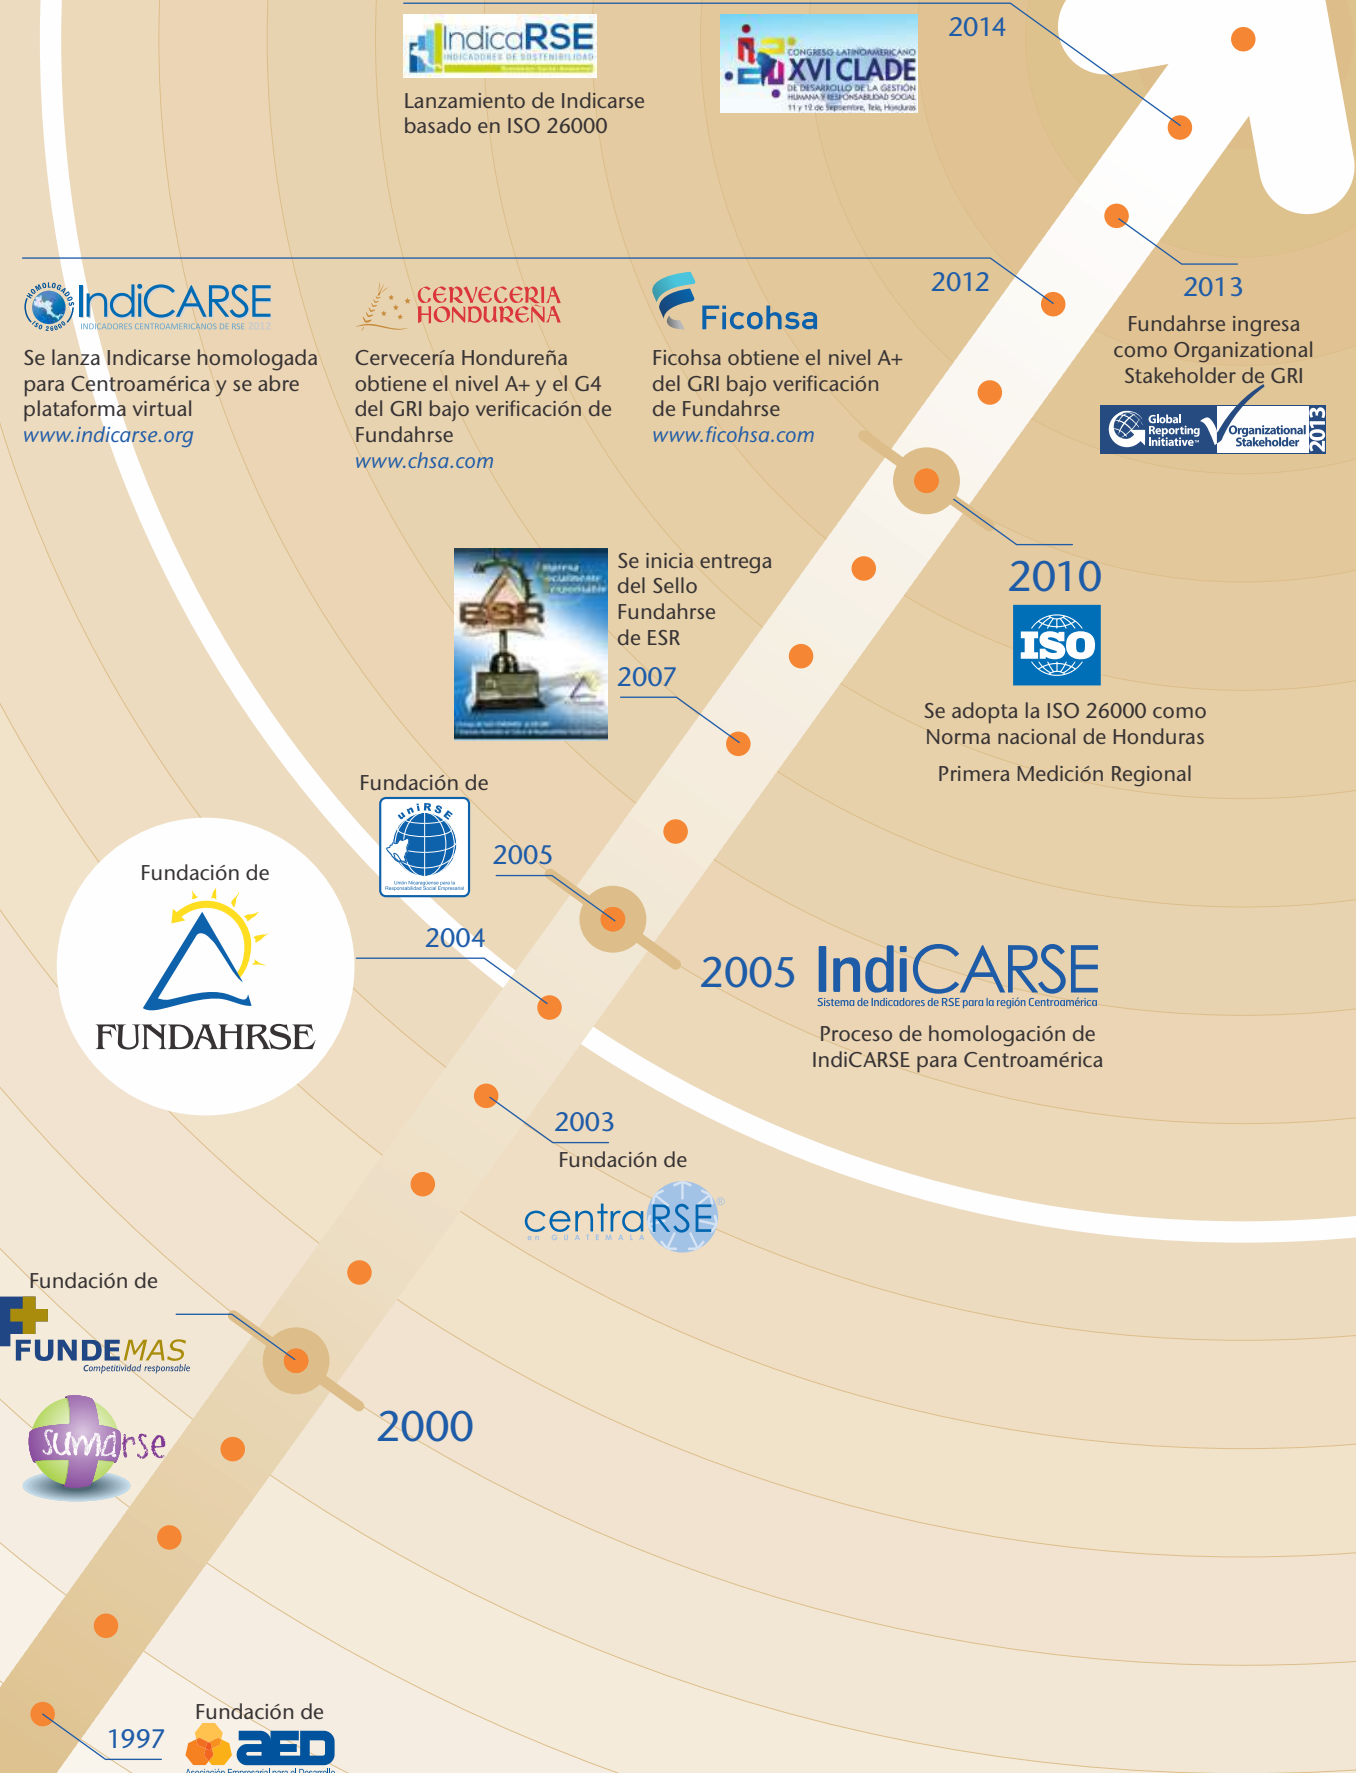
IndicaRSE
INDICADORES DE SOSTENIBILIDAD

Lanzamiento de Indicarse basado en ISO 26000

CONGRESO LATINOAMERICANO
XVI CLADE
DE DESARROLLO DE LA GESTIÓN HUMANA Y RESPONSABILIDAD SOCIAL
11 y 12 de Septiembre, Tela, Honduras

2014

2013
Fundahrse ingresa como Organizational Stakeholder de GRI

Global Reporting Initiative
Organizational Stakeholder
2013

2012

HOMOLOGADOS ISO 26000
IndiCARSE
INDICADORES CENTROAMERICANOS DE RSE 2012

Se lanza Indicarse homologada para Centroamérica y se abre plataforma virtual
www.indicarse.org

CERVECERIA HONDUREÑA

Cervecería Hondureña obtiene el nivel A+ y el G4 del GRI bajo verificación de Fundahrse
www.chsa.com

Ficohsa

Ficohsa obtiene el nivel A+ del GRI bajo verificación de Fundahrse
www.ficohsa.com

2010
ISO
Se adopta la ISO 26000 como Norma nacional de Honduras

Primera Medición Regional

ESR

Se inicia entrega del Sello Fundahrse de ESR
2007

Fundación de
uniRSE
Unión Nicaragüense para la Responsabilidad Social Empresarial
2005

Fundación de
FUNDAHRSE

2004

2005 IndiCARSE
Sistema de Indicadores de RSE para la región Centroamérica

Proceso de homologación de IndiCARSE para Centroamérica

2003
Fundación de
centraRSE
en GUATEMALA

Fundación de
FUNDEMAS
Competitividad responsable

sumarse

2000

1997
Fundación de
AED
Asociación Empresarial para el Desarrollo